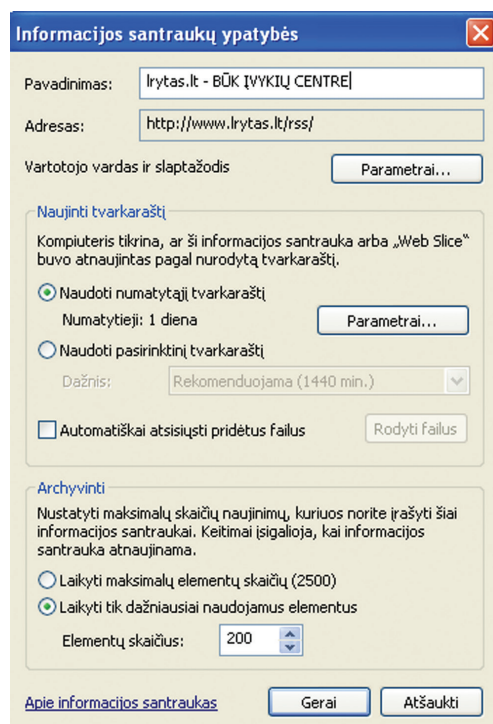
Informacijos santraukų ypatybės

Pavadinimas: lrytas.lt - BŪK ĮVYKIŲ CENTRE

Adresas: http://www.lrytas.lt/rss/

Vartotojo vardas ir slaptažodis

Parametrai...

Naujinti tvarkaraštį

Kompiuteris tikrina, ar ši informacijos santrauka arba „Web Slice“ buvo atnaujintas pagal nurodytą tvarkaraštį.

Naudoti numatytąjį tvarkaraštį

Numatytieji: 1 diena

Parametrai...

Naudoti pasirinktinį tvarkaraštį

Dažnis: Rekomenduojama (1440 min.)

Automatiškai atsisiųsti pridėtus failus

Rodyti failus

Archyvinti

Nustatyti maksimalų skaičių naujinimų, kuriuos norite įrašyti šiai informacijos santraukai. Keitimai įsigalioja, kai informacijos santrauka atnaujinama.

Laikyti maksimalų elementų skaičių (2500)

Laikyti tik dažniausiai naudojamus elementus

Elementų skaičius: 200

Apie informacijos santraukas

Gerai

Atšaukti